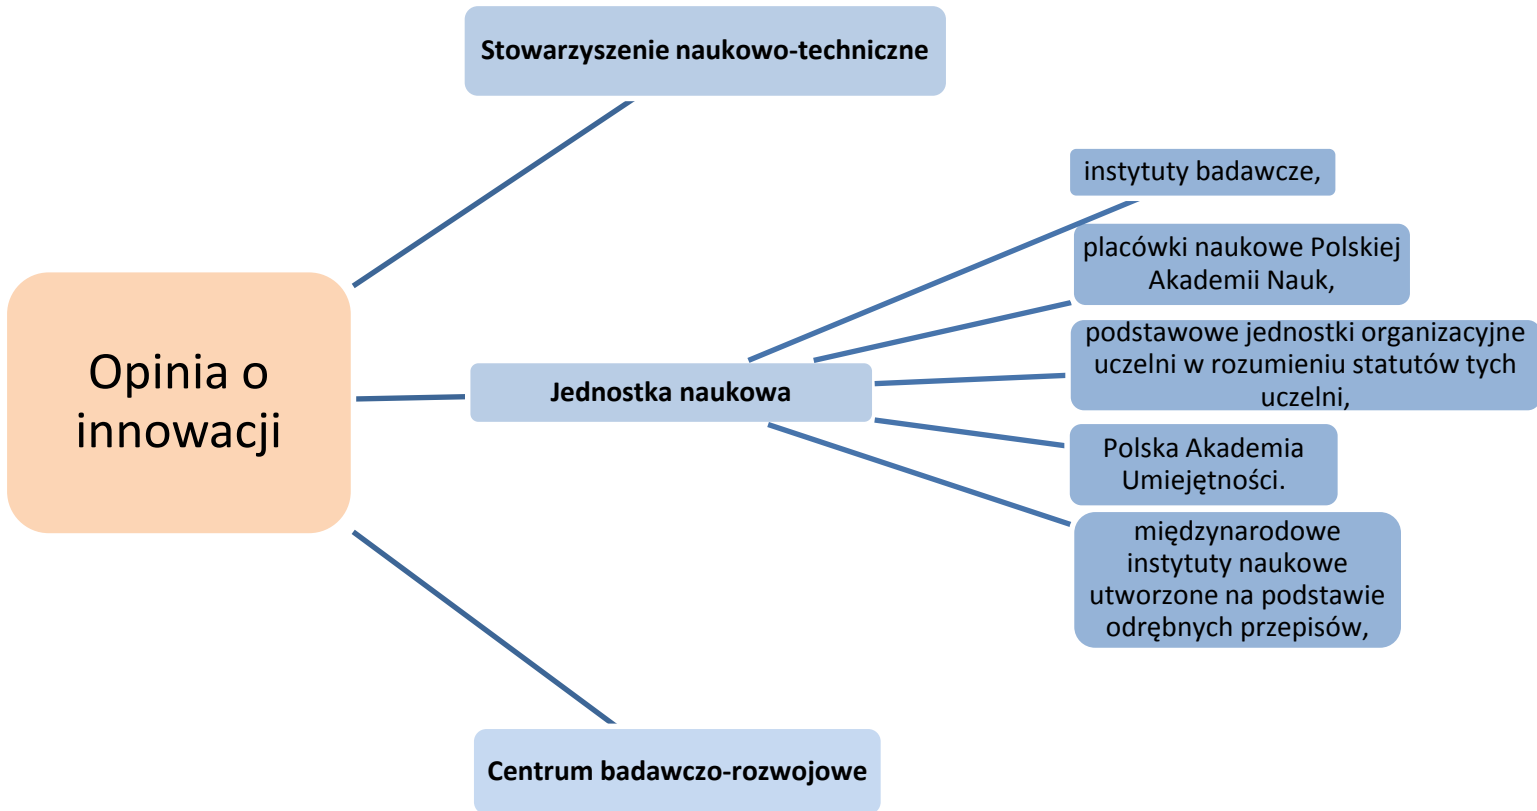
Stowarzyszenie naukowo-techniczne

Opinia o innowacji

Jednostka naukowa

instytuty badawcze,

placówki naukowe Polskiej Akademii Nauk,

podstawowe jednostki organizacyjne uczelni w rozumieniu statutów tych uczelni,

Polska Akademia Umiejętności.

międzynarodowe instytuty naukowe utworzone na podstawie odrębnych przepisów,

Centrum badawczo-rozwojowe